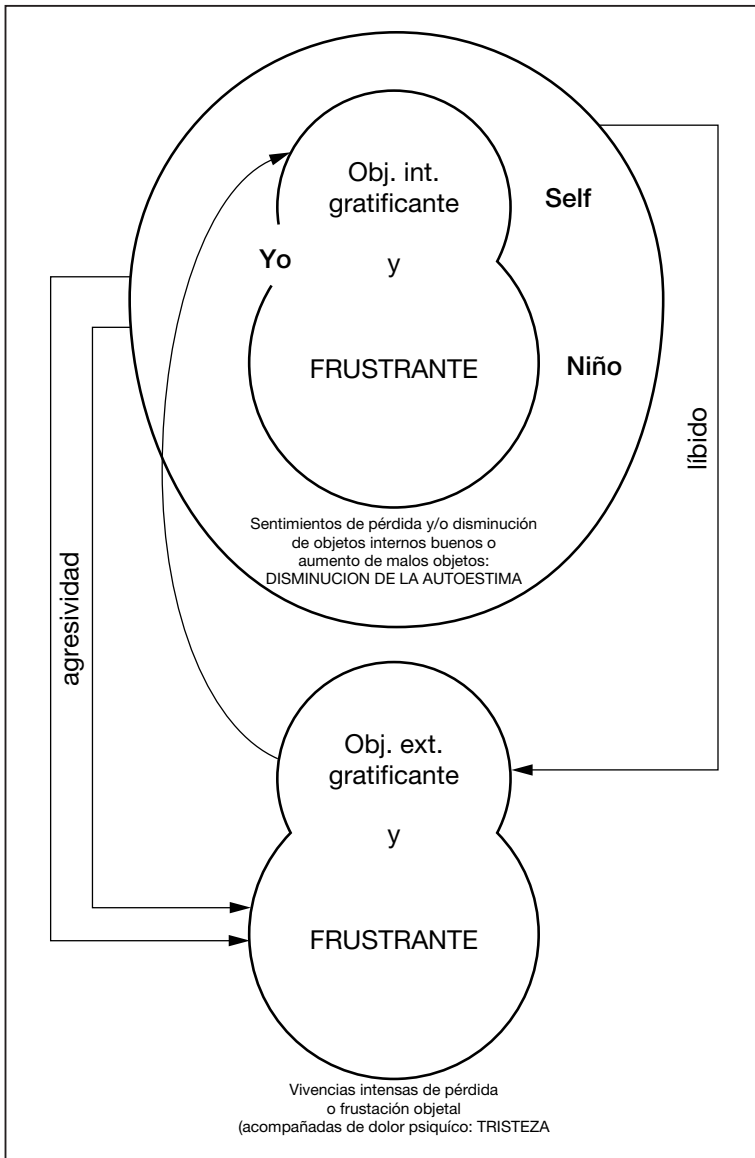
Obj. int. gratificante

Self

Yo

y

FRUSTRANTE

Niño

líbido

Sentimientos de pérdida y/o disminución de objetos internos buenos o aumento de malos objetos: DISMINUCION DE LA AUTOESTIMA

agresividad

Obj. ext. gratificante

y

FRUSTRANTE

Vivencias intensas de pérdida o frustación objetal (acompañadas de dolor psiquíco: TRISTEZA